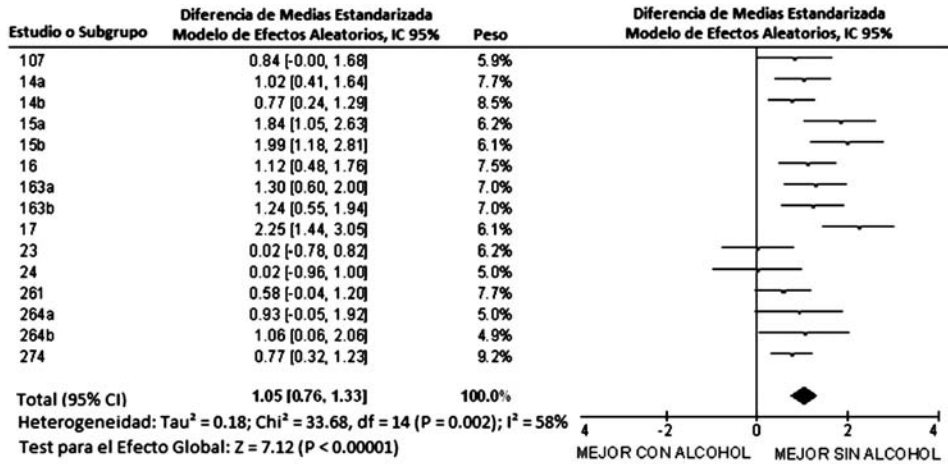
| Estudio o Subgrupo | Diferencia de Medias Estandarizada Modelo de Efectos Aleatorios, IC 95% | Peso |
|---|---|---|
| 107 | 0.84 [-0.00, 1.68] | 5.9% |
| 14a | 1.02 [0.41, 1.64] | 7.7% |
| 14b | 0.77 [0.24, 1.29] | 8.5% |
| 15a | 1.84 [1.05, 2.63] | 6.2% |
| 15b | 1.99 [1.18, 2.81] | 6.1% |
| 16 | 1.12 [0.48, 1.76] | 7.5% |
| 163a | 1.30 [0.60, 2.00] | 7.0% |
| 163b | 1.24 [0.55, 1.94] | 7.0% |
| 17 | 2.25 [1.44, 3.05] | 6.1% |
| 23 | 0.02 [-0.78, 0.82] | 6.2% |
| 24 | 0.02 [-0.96, 1.00] | 5.0% |
| 261 | 0.58 [-0.04, 1.20] | 7.7% |
| 264a | 0.93 [-0.05, 1.92] | 5.0% |
| 264b | 1.06 [0.06, 2.06] | 4.9% |
| 274 | 0.77 [0.32, 1.23] | 9.2% |
| Total (95% CI) | 1.05 [0.76, 1.33] | 100.0% |

Heterogeneidad: Tau² = 0.18; Chi² = 33.68, df = 14 (P = 0.002); I² = 58%
Test para el Efecto Global: Z = 7.12 (P < 0.00001)

Diferencia de Medias Estandarizada
Modelo de Efectos Aleatorios, IC 95%

-4 -2 0 2 4
MEJOR CON ALCOHOL MEJOR SIN ALCOHOL